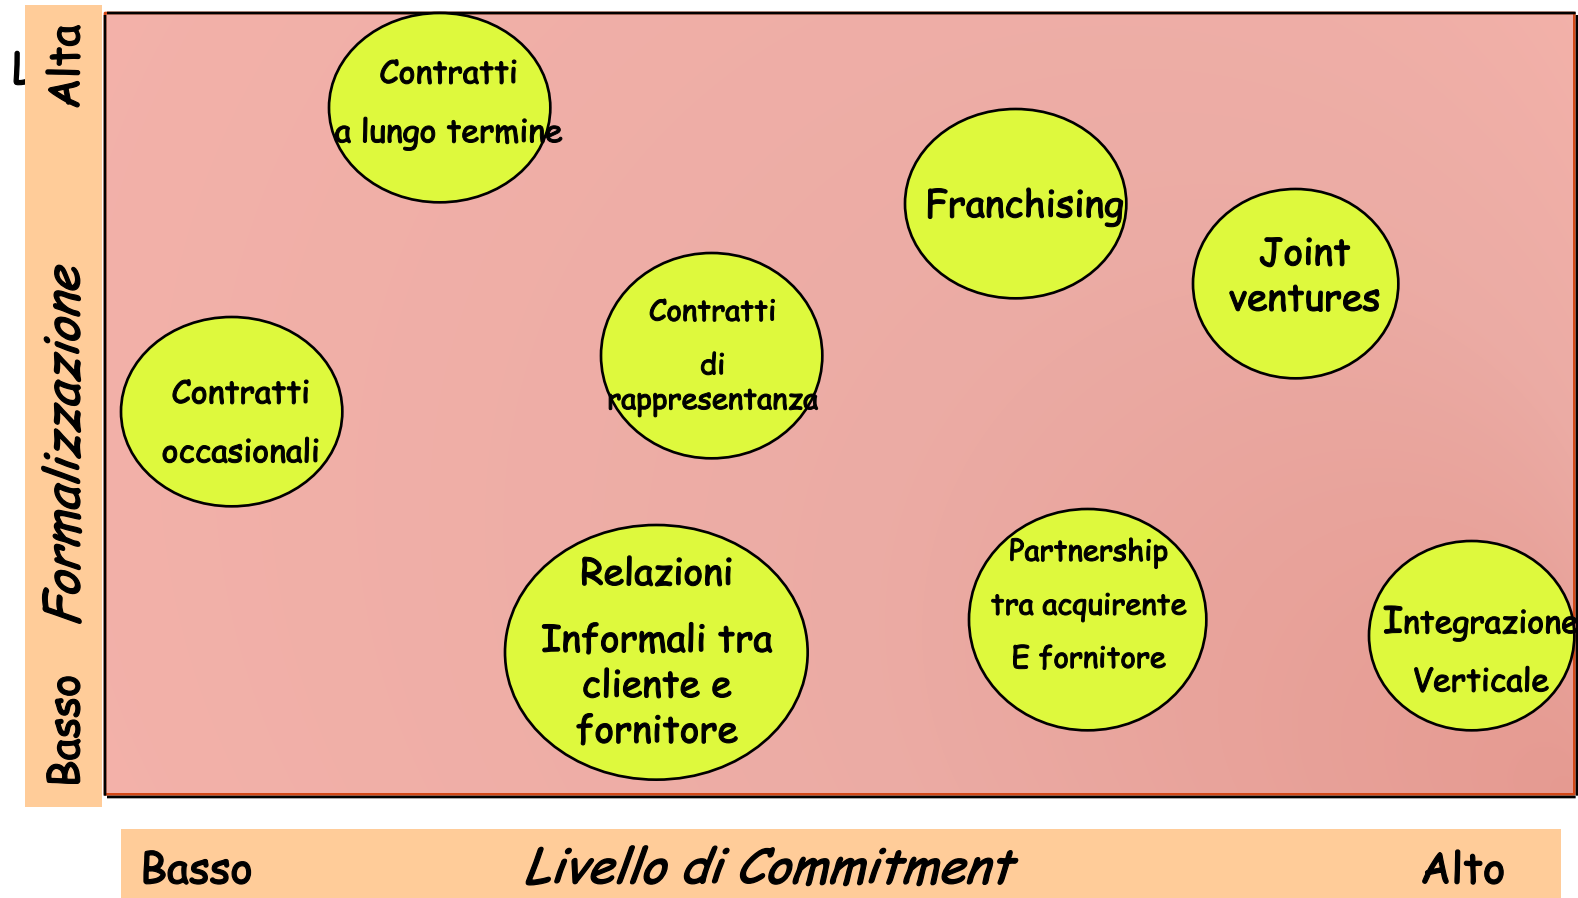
L

Alta

Formalizzazione

Basso

Contratti a lungo termine

Franchising

Joint ventures

Contratti di rappresentanza

Contratti occasionali

Relazioni Informali tra cliente e fornitore

Partnership tra acquirente E fornitore

Integrazione Verticale

Basso

Livello di Commitment

Alto